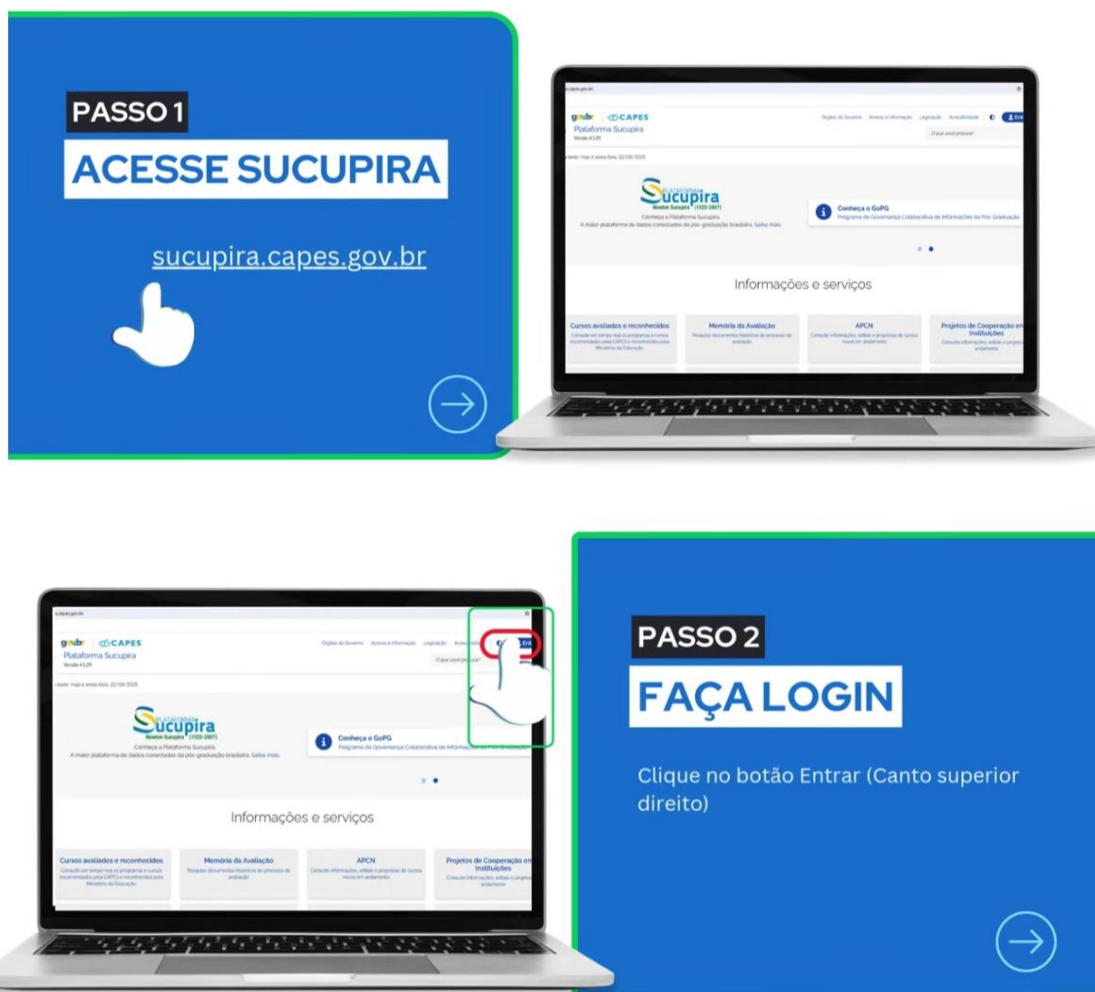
PASSO 1

ACESSE SUCUPIRA

sucupira.capes.gov.br

gov.br CAPES
Plataforma Sucupira
Versão 4.3.29

Órgãos do Governo Acesso à Informação Legislação Acessibilidade

O que você procura?

Sucupira
Newton Sucupira (1920-2007)
Conheça a Plataforma Sucupira
A maior plataforma de dados conectados da pós-graduação brasileira. Saiba mais.

Conheça o GoPG
Programa de Governança Colaborativa de Informações da Pós-Graduação

Informações e serviços

Cursos avaliados e reconhecidos
Consulte em tempo real os programas e cursos recomendados pela CAPES e reconhecidos pelo Ministério da Educação

Memória da Avaliação
Pesquise documentos históricos do processo de avaliação

APCN
Consulte informações, editais e propostas de cursos novos em andamento

Projetos de Cooperação entre Instituições
Consulte informações, editais e propostas em andamento

gov.br CAPES
Plataforma Sucupira
Versão 4.3.29

Órgãos do Governo Acesso à Informação Legislação

O que você procura?

Sucupira
Newton Sucupira (1920-2007)
Conheça a Plataforma Sucupira
A maior plataforma de dados conectados da pós-graduação brasileira. Saiba mais.

Conheça o GoPG
Programa de Governança Colaborativa de Informações

Informações e serviços

Cursos avaliados e reconhecidos
Consulte em tempo real os programas e cursos recomendados pela CAPES e reconhecidos pelo Ministério da Educação

Memória da Avaliação
Pesquise documentos históricos do processo de avaliação

APCN
Consulte informações, editais e propostas de cursos novos em andamento

Projetos de Cooperação entre Instituições
Consulte informações, editais e propostas em andamento

PASSO 2

FAÇA LOGIN

Clique no botão Entrar (Canto superior direito)